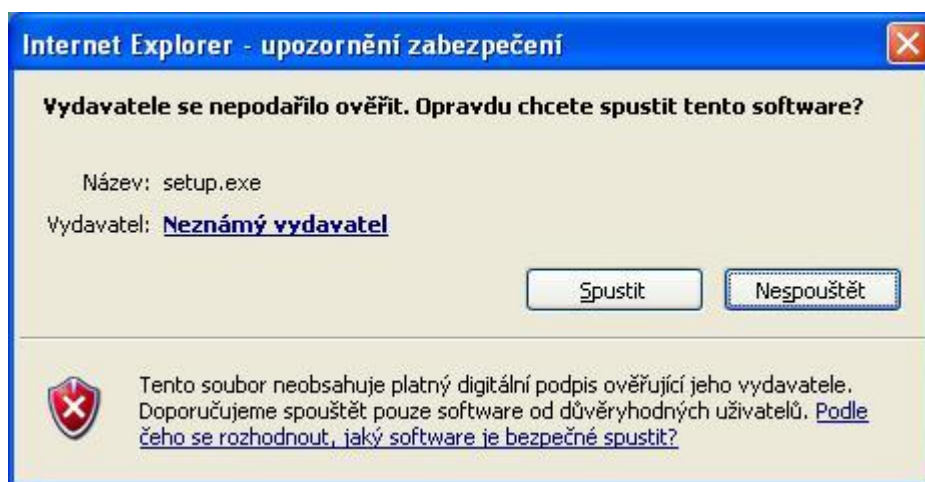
Internet Explorer - upozornění zabezpečení

Vydavatele se nepodařilo ověřit. Opravdu chcete spustit tento software?

Název: setup.exe

Vydavatel: Neznámý vydavatel

Spustit

Nespouštět

Tento soubor neobsahuje platný digitální podpis ověřující jeho vydavatele. Doporučujeme spouštět pouze software od důvěryhodných uživatelů. Podle čeho se rozhodnout, jaký software je bezpečné spustit?